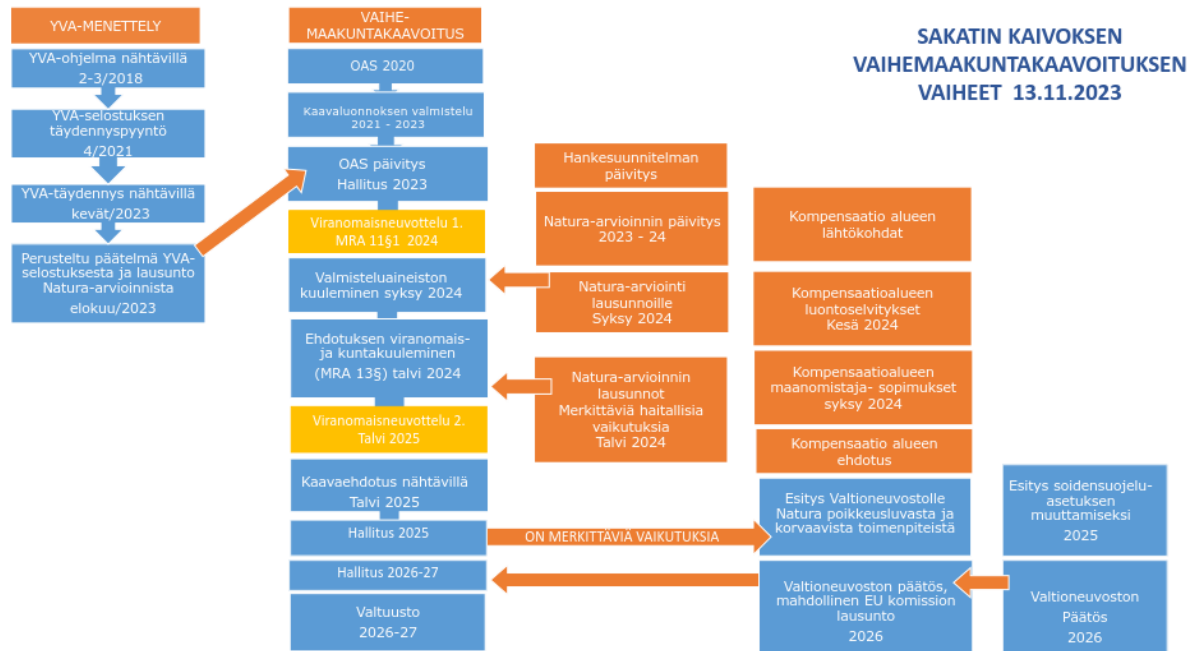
SAKATIN KAIVOKSEN VAIHEMAAKUNTAKAAVOITUKSEN VAIHEET 13.11.2023

YVA-MENETTELY

YVA-ohjelma nähtävillä 2-3/2018

YVA-selostuksen täydennyspyyntö 4/2021

YVA-täydennys nähtävillä kevät/2023

Perusteltu päätelmä YVA-selostuksesta ja lausunto Natura-arvioinnista elokuu/2023

VAIHE-MAAKUNTAKAAVOITUS

OAS 2020

Kaavaluonnoksen valmistelu 2021 - 2023

OAS päivitys Hallitus 2023

Viranomaisneuvottelu 1. MRA 11§1 2024

Valmisteluaineiston kuuleminen syksy 2024

Ehdotuksen viranomais- ja kuntakuuleminen (MRA 13§) talvi 2024

Viranomaisneuvottelu 2. Talvi 2025

Kaavaehdotus nähtävillä Talvi 2025

Hallitus 2025

Hallitus 2026-27

Valtuusto 2026-27

Hankesuunnitelman päivitys

Natura-arvioinnin päivitys 2023 - 24

Natura-arviointi lausunnoille Syksy 2024

Natura-arvioinnin lausunnot Merkittäviä haitallisia vaikutuksia Talvi 2024

Kompensaatio alueen lähtökohdat

Kompensaatioalueen luontoselvitykset Kesä 2024

Kompensaatioalueen maanomistaja- sopimukset syksy 2024

Kompensaatio alueen ehdotus

ON MERKITTÄVIÄ VAIKUTUKSIA

Esitys Valtioneuvostolle Natura poikkeusluvasta ja korvaavista toimenpiteistä

Valtioneuvoston päätös, mahdollinen EU komission lausunto 2026

Esitys soidensuojelu-asetuksen muuttamiseksi 2025

Valtioneuvoston Päätös 2026